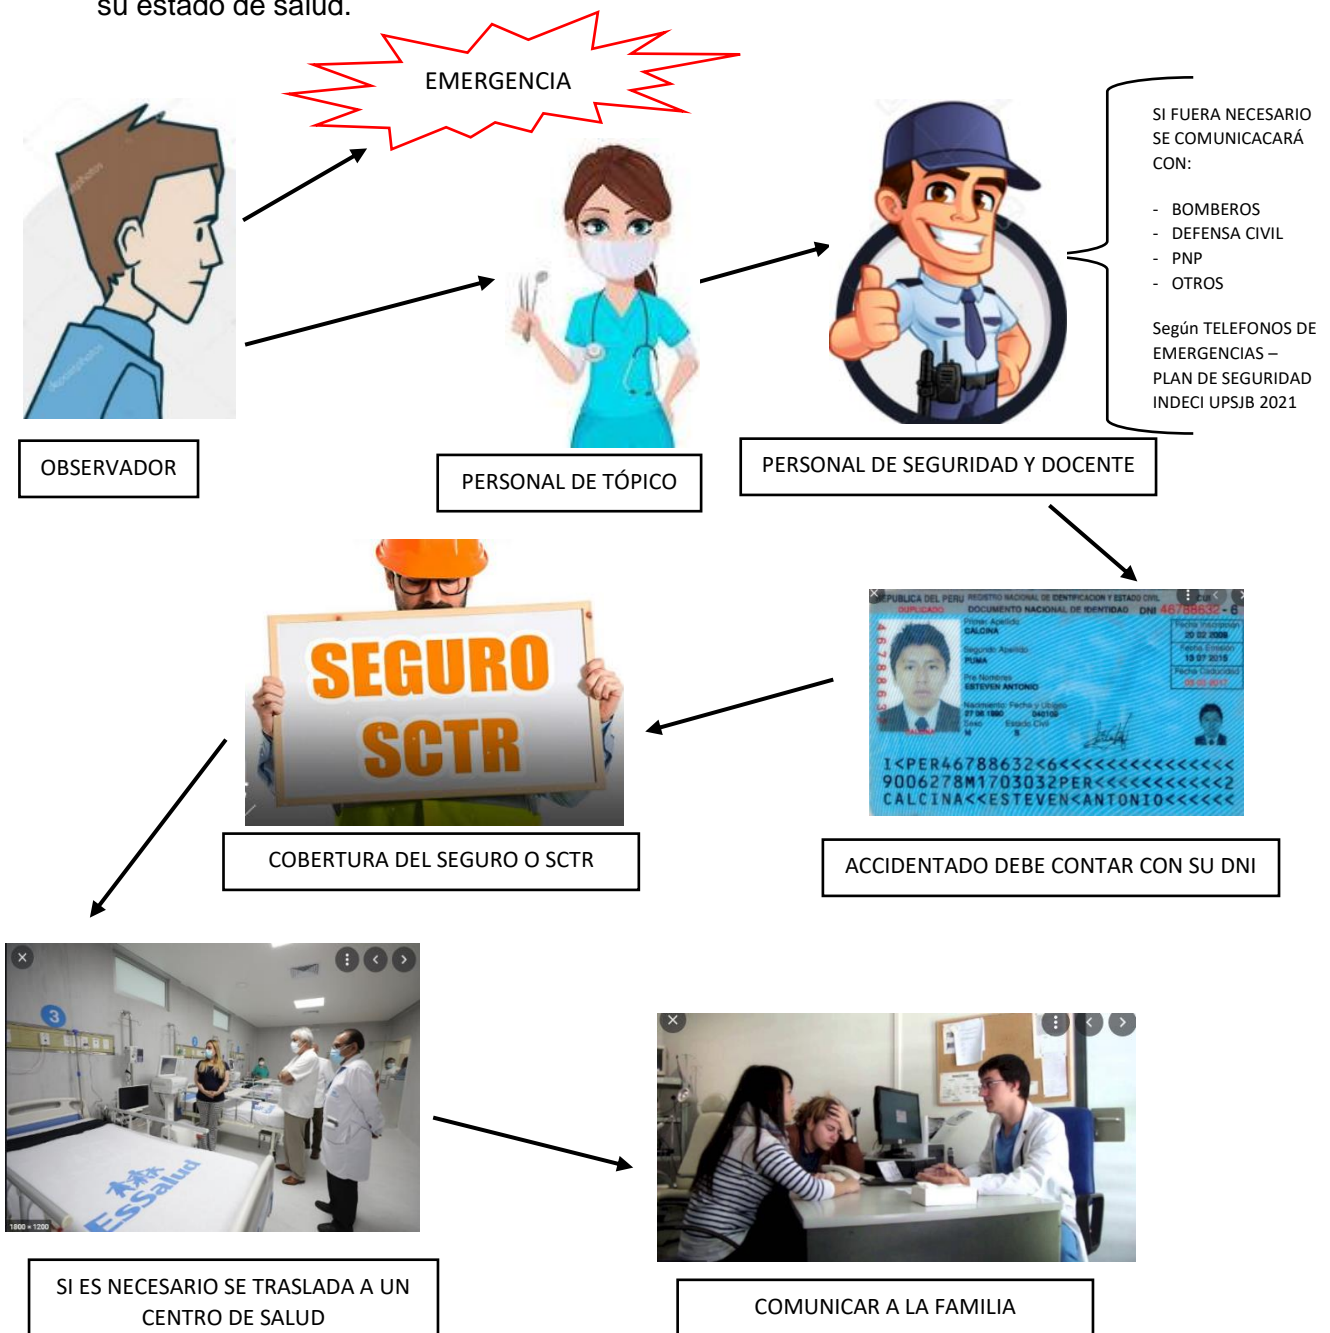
su estado de salud.

EMERGENCIA

SI FUERA NECESARIO SE COMUNICACARÁ CON:

- BOMBEROS
- DEFENSA CIVIL
- PNP
- OTROS

Según TELEFONOS DE EMERGENCIAS – PLAN DE SEGURIDAD INDECI UPSJB 2021

OBSERVADOR

PERSONAL DE TÓPICO

PERSONAL DE SEGURIDAD Y DOCENTE

SEGURO SCTR

COBERTURA DEL SEGURO O SCTR

I<PER46788632<6<<<<<<<<<<<<<<<
9006278M1703032PER<<<<<<<<<<<2
CALCINA<<ESTEVEN<ANTONIO<<<<<<

ACCIDENTADO DEBE CONTAR CON SU DNI

EsSalud

SI ES NECESARIO SE TRASLADA A UN CENTRO DE SALUD

COMUNICAR A LA FAMILIA